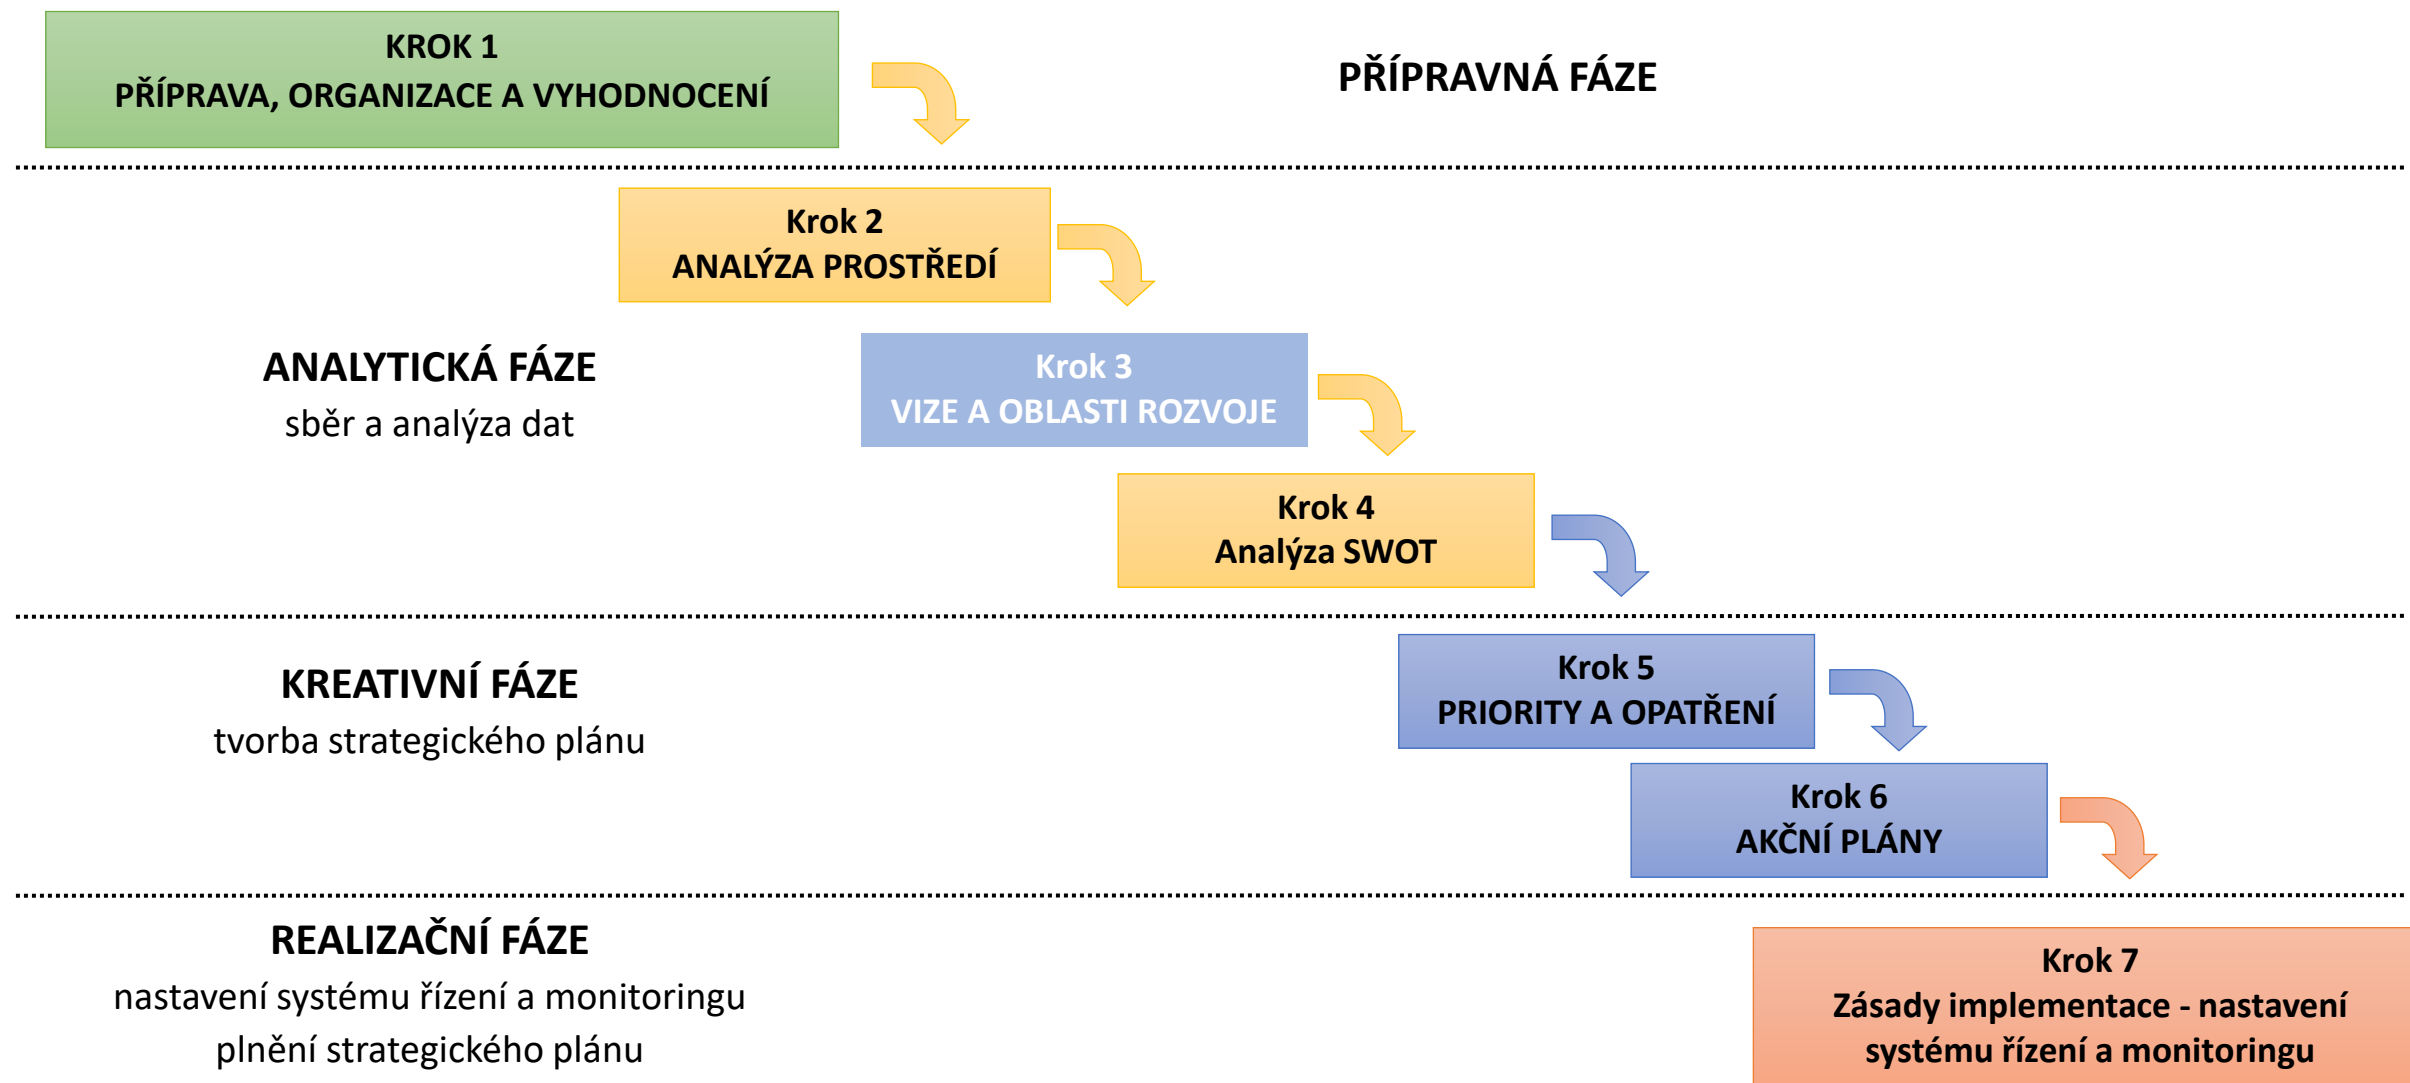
KROK 1
PŘÍPRAVA, ORGANIZACE A VYHODNOCENÍ

PŘÍPRAVNÁ FÁZE

Krok 2
ANALÝZA PROSTŘEDÍ

ANALYTICKÁ FÁZE
sběr a analýza dat

Krok 3
VIZE A OBLASTI ROZVOJE

Krok 4
Analýza SWOT

KREATIVNÍ FÁZE
tvorba strategického plánu

Krok 5
PRIORITY A OPATŘENÍ

Krok 6
AKČNÍ PLÁNY

REALIZAČNÍ FÁZE
nastavení systému řízení a monitoringu plnění strategického plánu

Krok 7
Zásady implementace - nastavení systému řízení a monitoringu